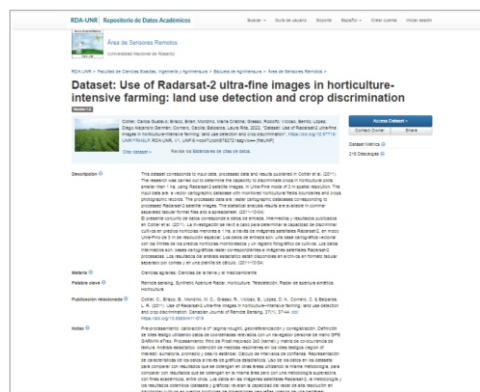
RDA-UNR | Repositorio de Datos Académicos

Buscar · Guía de usuario · Soporte · Español · Crear cuenta · Iniciar sesión

Área de Sensores Remotos
Universidad Nacional de Rosario

RDA-UNR > Facultad de Ciencias Exactas, Ingeniería y Agrimensura > Escuela de Agrimensura > Área de Sensores Remotos >

Dataset: Use of Radarsat-2 ultra-fine images in horticulture-intensive farming: land use detection and crop discrimination

Version 1.0

Cotlier, Carlos Gustavo; Brasco, Brian; Mondino, María Cristina; Gressio, Rodolfo; Vicioso, Bemiz; López, Diego Alejandro; Gimenez, Romero, Cecilia; Balbiano, Laura Rita, 2022, "Dataset: Use of Radarsat-2 ultra-fine images in horticulture-intensive farming: land use detection and crop discrimination", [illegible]

Cite Dataset · Revise los Estándares de citas de datos.

Access Dataset · Contact Owner · Share

Dataset Metrics
215 Descargas

Descripción
This dataset corresponds to input data, processed data and results published in Cotlier et al. (2011). The research was carried out to determine the capability to discriminate crops in horticultural plots smaller than 1 ha, using Radarsat-2 satellite images, in Ultra-Fine mode of 3 m spatial resolution. The input data are: a raster cartographic database with monitored horticultural fields boundaries and crops photographic records. The processed data are: raster cartographic databases corresponding to processed Radarsat-2 satellite images. The statistical analysis results are available in common separated tabular format files and a spreadsheet. (2011-10-04)
El presente conjunto de datos corresponde a datos de entrada, intermedios y resultados publicados en Cotlier et al. (2011). La investigación se llevó a cabo para determinar la capacidad de discriminar cultivos en predios hortícolas menores a 1 ha, a través de imágenes satelitales Radarsat-2, en modo Ultra-Fino de 3 m de resolución espacial. Los datos de entrada son: una base cartográfica vectorial con los límites de los predios hortícolas monitoreados y un registro fotográfico de cultivos. Los datos intermedios son: bases cartográficas raster correspondientes a imágenes satelitales Radarsat-2 procesadas. Los resultados de análisis estadístico están disponibles en archivos en formato tabular separado por comas y en una planilla de cálculo. (2011-10-04)

Materia
Ciencias agrarias; Ciencias de la tierra y el medioambiente

Palabra clave
Remote sensing, Synthetic Aperture Radar, Horticulture, Teledetección, Radar de apertura sintética, Horticultura

Publicación relacionada
Cotlier, C., Brasco, B., Mondino, M. C., Gressio, R., Vicioso, B., López, D. A., Gimenez, C. & Balbiano, L. R. (2011). Use of Radarsat-2 ultra-fine images in horticulture-intensive farming: land use detection and crop discrimination. Canadian Journal of Remote Sensing, 37(1), 37-44. doi: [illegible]

Notas
Pre-procesamiento: calibración a σ° (sigma nought), georreferenciación y corregistración. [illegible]